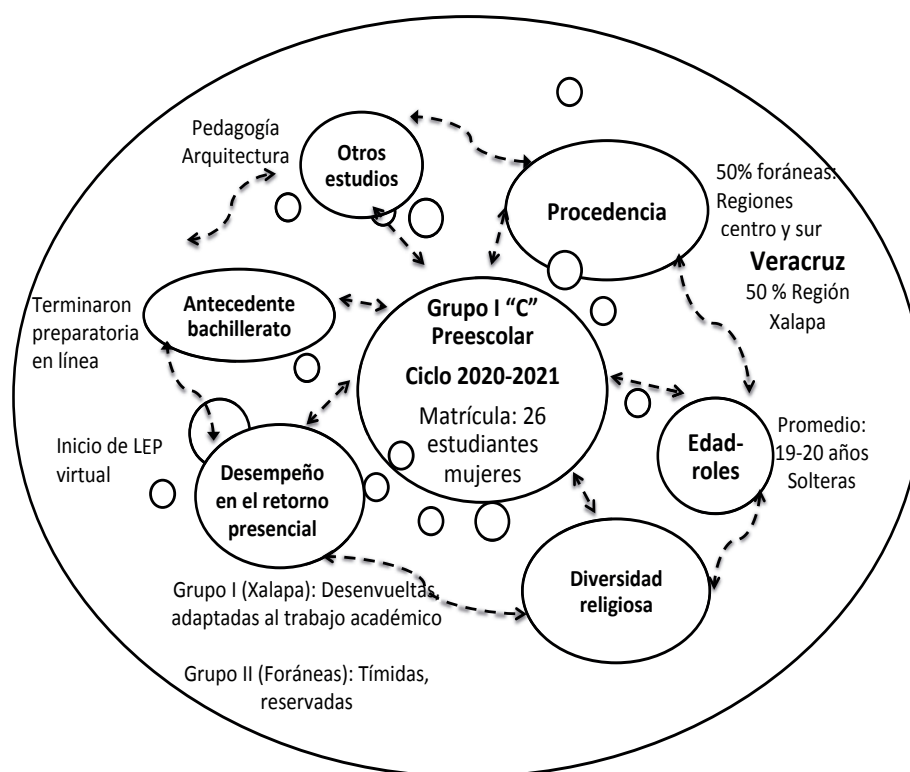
Pedagogía
Arquitectura

Otros estudios

Procedencia

50% foráneas:
Regiones centro y sur
Veracruz
50 % Región Xalapa

Terminaron preparatoria en línea

Antecedente bachillerato

Grupo I "C"
Preescolar
Ciclo 2020-2021
Matrícula: 26 estudiantes mujeres

Inicio de LEP virtual

Desempeño en el retorno presencial

Edad-roles

Promedio:
19-20 años
Solteras

Diversidad religiosa

Grupo I (Xalapa): Desenvueltas, adaptadas al trabajo académico

Grupo II (Foráneas): Tímidas, reservadas